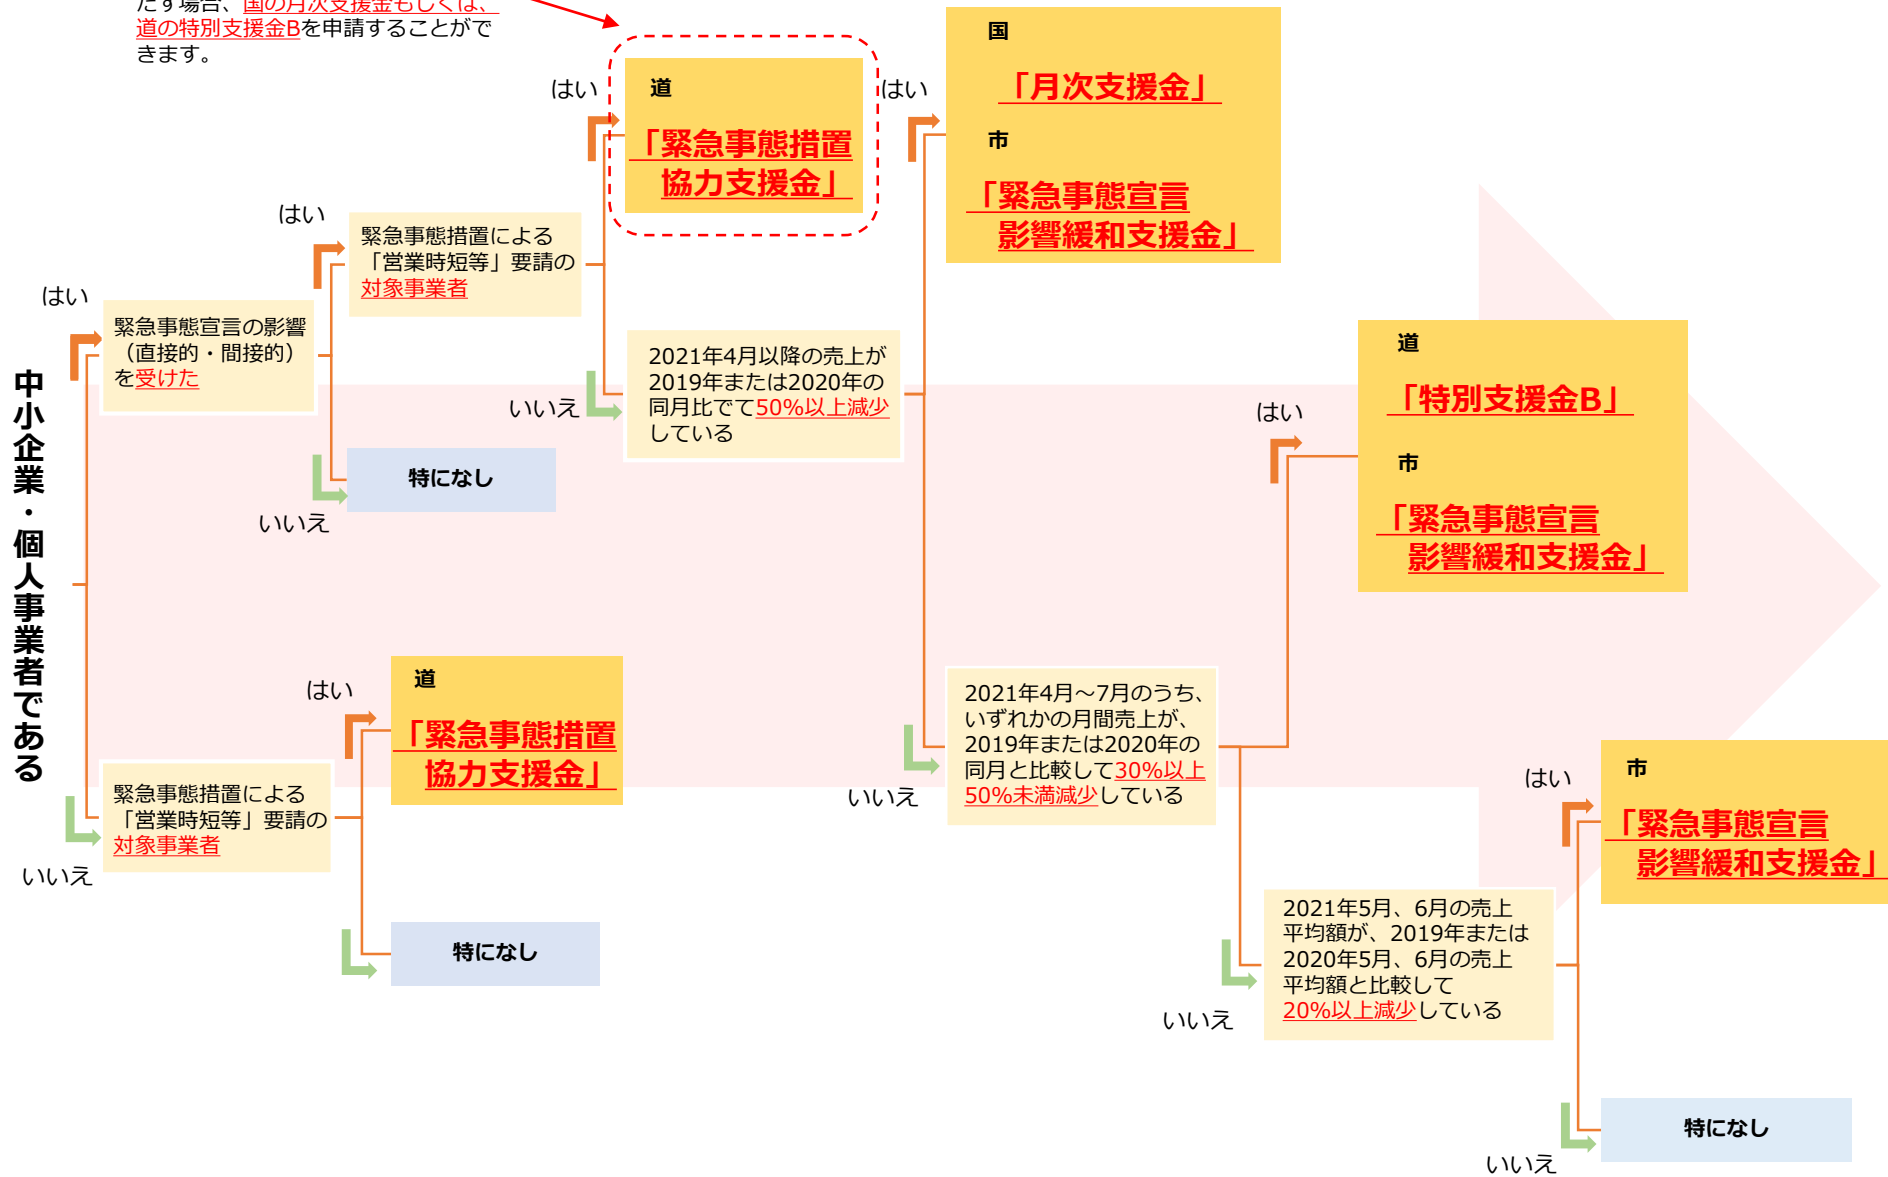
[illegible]す場合、国の月次支援金もしくは、道の特別支援金Bを申請することができます。

中小企業・個人事業者である

はい

緊急事態宣言の影響（直接的・間接的）を受けた

はい

緊急事態措置による「営業時短等」要請の対象事業者

はい

道

「緊急事態措置協力支援金」

はい

国

「月次支援金」

市

「緊急事態宣言影響緩和支援金」

いいえ

2021年4月以降の売上が2019年または2020年の同月比でて50%以上減少している

いいえ

特になし

はい

道

「特別支援金B」

市

「緊急事態宣言影響緩和支援金」

いいえ

2021年4月～7月のうち、いずれかの月間売上が、2019年または2020年の同月と比較して30%以上50%未満減少している

いいえ

緊急事態措置による「営業時短等」要請の対象事業者

はい

道

「緊急事態措置協力支援金」

特になし

はい

市

「緊急事態宣言影響緩和支援金」

いいえ

2021年5月、6月の売上平均額が、2019年または2020年5月、6月の売上平均額と比較して20%以上減少している

いいえ

特になし